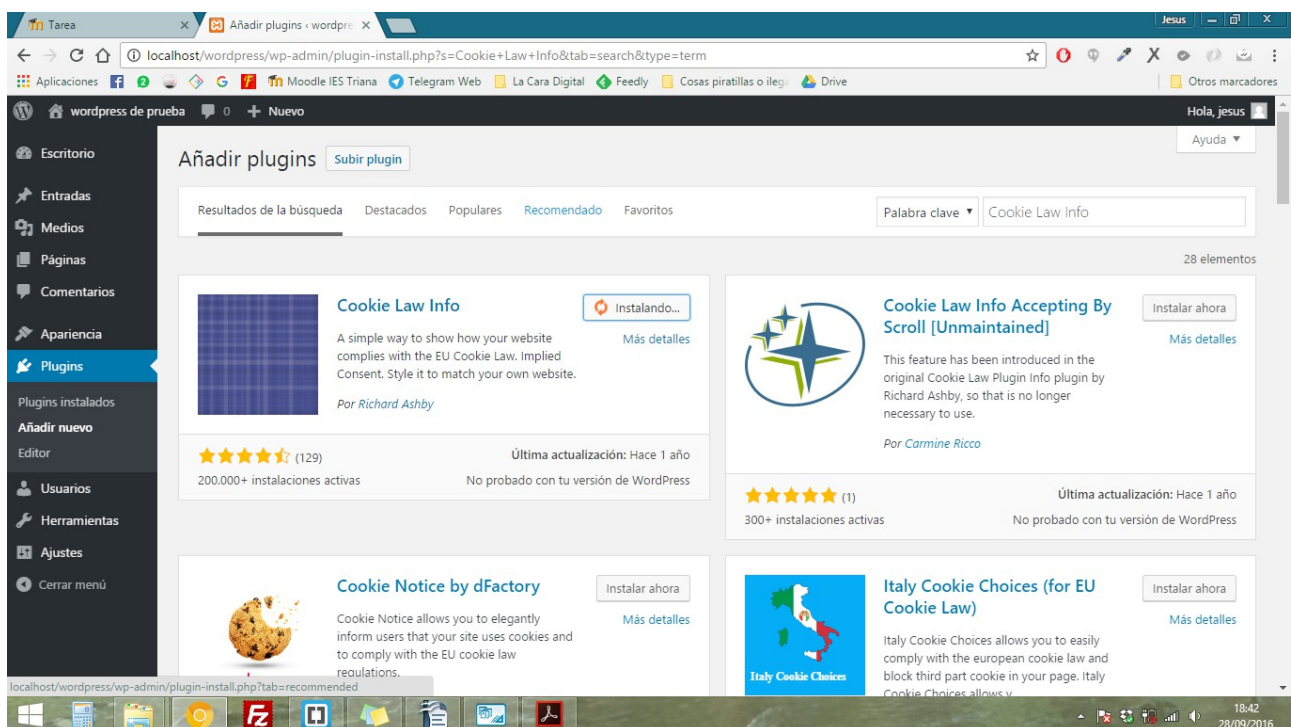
Tarea
Añadir plugins ‹ wordpre
Jesus
localhost/wordpress/wp-admin/plugin-install.php?s=Cookie+Law+Info&tab=search&type=term
Aplicaciones G Moodle IES Triana Telegram Web La Cara Digital Feedly Cosas piratillas o ilega Drive
Otros marcadores
wordpress de prueba 0 + Nuevo
Hola, jesus
Ayuda ▼
Escritorio
Entradas
Medios
Páginas
Comentarios
Apariencia
Plugins
Plugins instalados
Añadir nuevo
Editor
Usuarios
Herramientas
Ajustes
Cerrar menú

Añadir plugins Subir plugin

Resultados de la búsqueda Destacados Populares Recomendado Favoritos
Palabra clave ▼ Cookie Law Info

28 elementos

Cookie Law Info
Instalando...
Más detalles
A simple way to show how your website complies with the EU Cookie Law. Implied Consent. Style it to match your own website.
Por Richard Ashby
(129)
Última actualización: Hace 1 año
200.000+ instalaciones activas
No probado con tu versión de WordPress

Cookie Law Info Accepting By Scroll [Unmaintained]
Instalar ahora
Más detalles
This feature has been introduced in the original Cookie Law Plugin Info plugin by Richard Ashby, so that is no longer necessary to use.
Por Carmine Ricco
(1)
Última actualización: Hace 1 año
300+ instalaciones activas
No probado con tu versión de WordPress

Cookie Notice by dFactory
Instalar ahora
Más detalles
Cookie Notice allows you to elegantly inform users that your site uses cookies and to comply with the EU cookie law regulations.

Italy Cookie Choices (for EU Cookie Law)
Instalar ahora
Más detalles
Italy Cookie Choices
Italy Cookie Choices allows you to easily comply with the european cookie law and block third part cookie in your page. Italy Cookie Choices allows y

localhost/wordpress/wp-admin/plugin-install.php?tab=recommended
18:42
28/09/2016